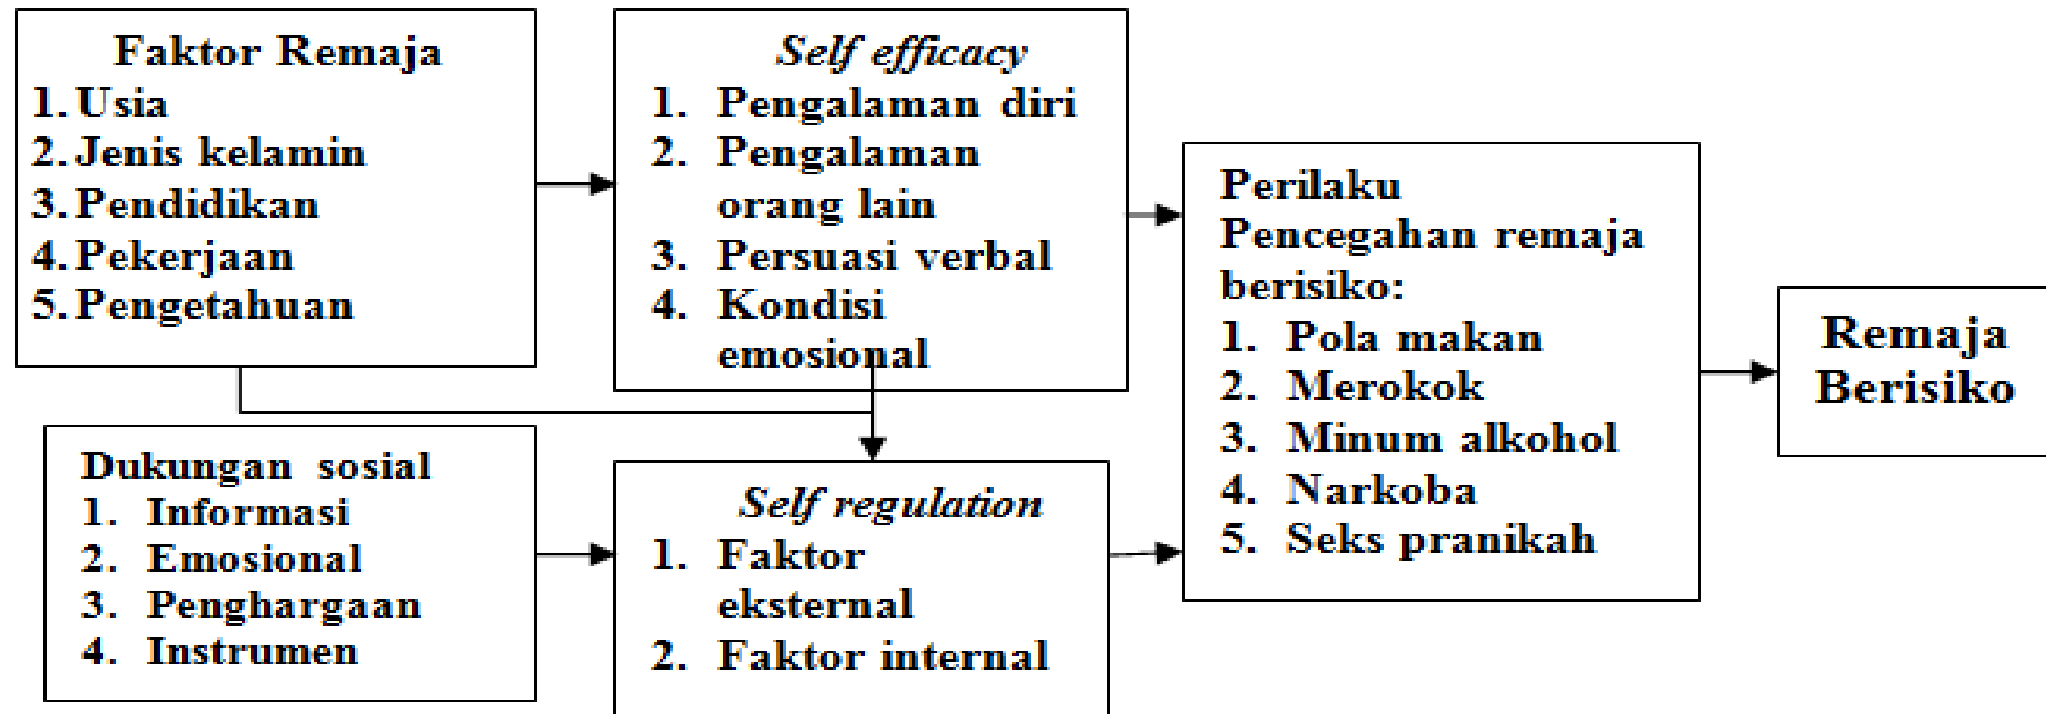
Faktor Remaja
1. Usia
2. Jenis kelamin
3. Pendidikan
4. Pekerjaan
5. Pengetahuan

*Self efficacy*
1. Pengalaman diri
2. Pengalaman orang lain
3. Persuasi verbal
4. Kondisi emosional

Perilaku Pencegahan remaja berisiko:
1. Pola makan
2. Merokok
3. Minum alkohol
4. Narkoba
5. Seks pranikah

Remaja Berisiko

Dukungan sosial
1. Informasi
2. Emosional
3. Penghargaan
4. Instrumen

*Self regulation*
1. Faktor eksternal
2. Faktor internal